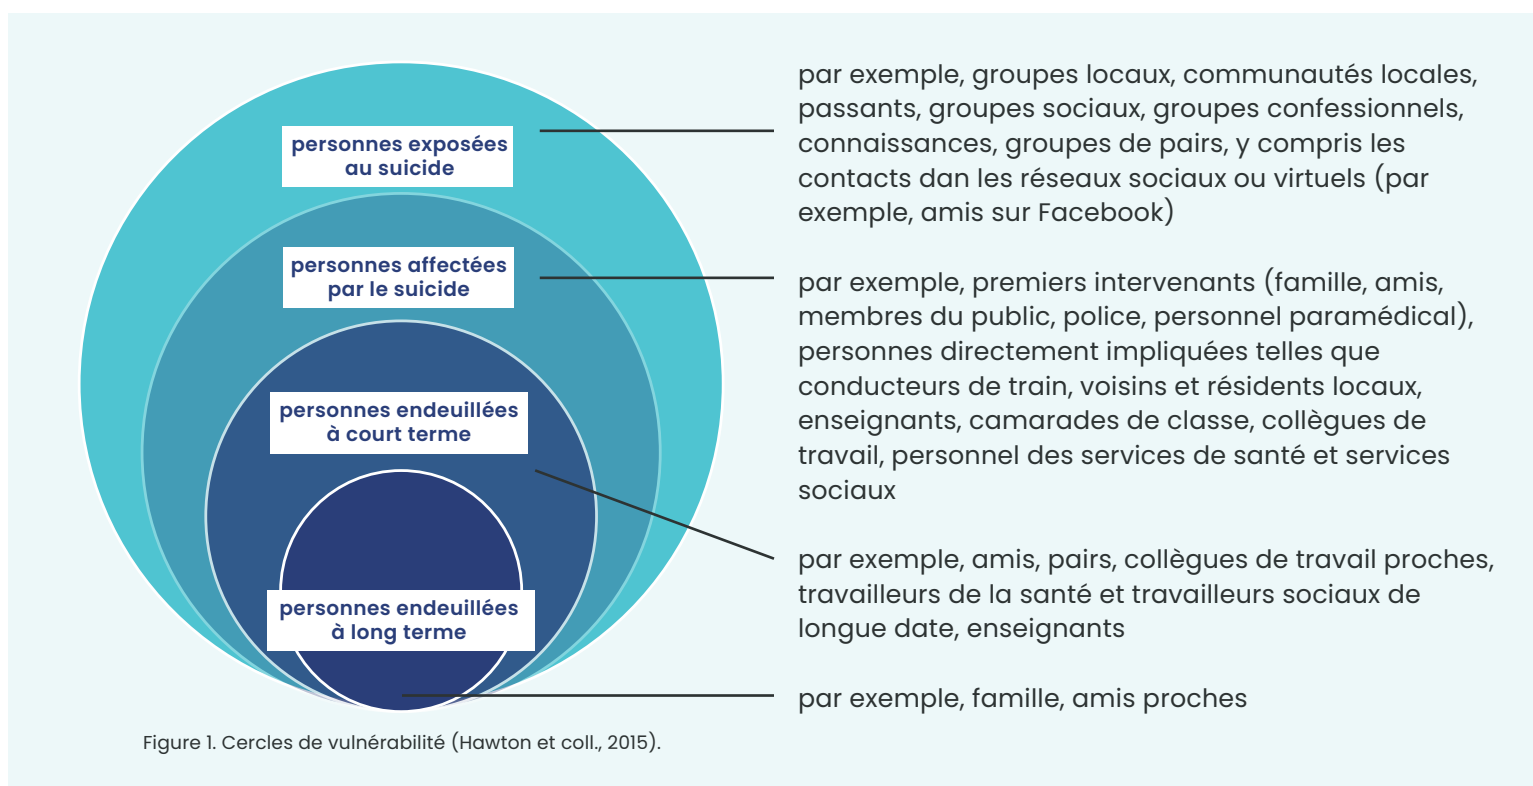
personnes exposées au suicide

personnes affectées par le suicide

personnes endeuillées à court terme

personnes endeuillées à long terme

par exemple, groupes locaux, communautés locales, passants, groupes sociaux, groupes confessionnels, connaissances, groupes de pairs, y compris les contacts dan les réseaux sociaux ou virtuels (par exemple, amis sur Facebook)

par exemple, premiers intervenants (famille, amis, membres du public, police, personnel paramédical), personnes directement impliquées telles que conducteurs de train, voisins et résidents locaux, enseignants, camarades de classe, collègues de travail, personnel des services de santé et services sociaux

par exemple, amis, pairs, collègues de travail proches, travailleurs de la santé et travailleurs sociaux de longue date, enseignants

par exemple, famille, amis proches

Figure 1. Cercles de vulnérabilité (Hawton et coll., 2015).